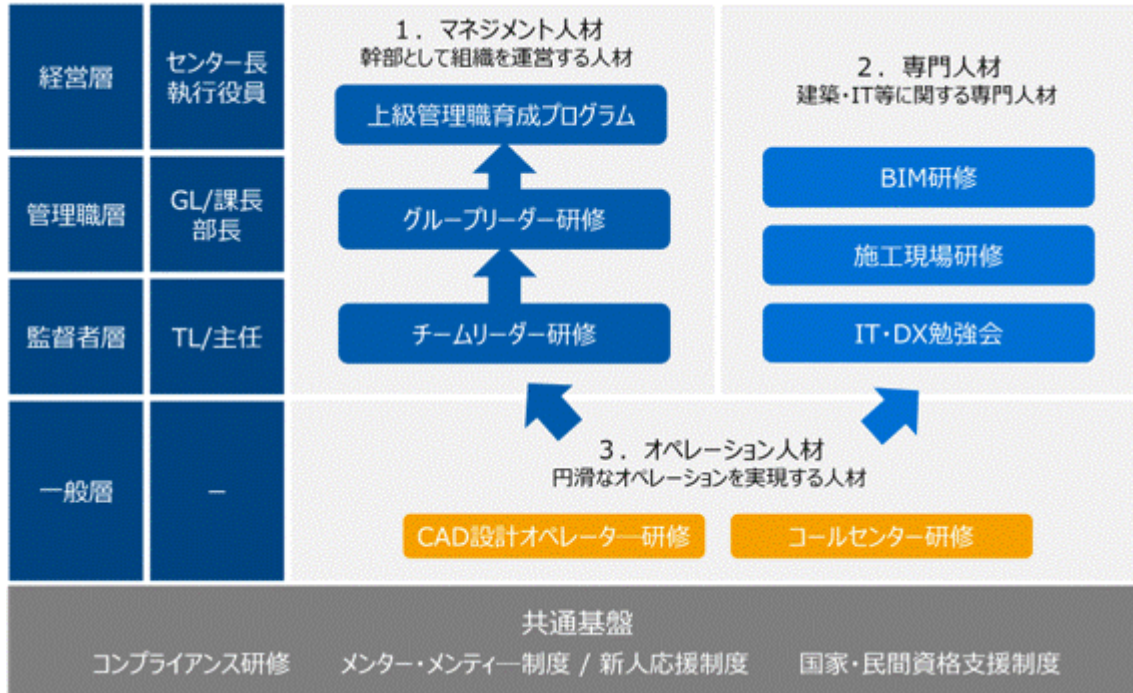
| 経営層 | センター長 執行役員 |
|---|---|
| 管理職層 | GL/課長 部長 |
| 監督者層 | TL/主任 |
| 一般層 | ― |

1．マネジメント人材
幹部として組織を運営する人材

上級管理職育成プログラム

グループリーダー研修

チームリーダー研修

2．専門人材
建築・IT等に関する専門人材

BIM研修

施工現場研修

IT・DX勉強会

3．オペレーション人材
円滑なオペレーションを実現する人材

CAD設計オペレーター研修

コールセンター研修

共通基盤

コンプライアンス研修　メンター・メンティー制度 / 新人応援制度　国家・民間資格支援制度